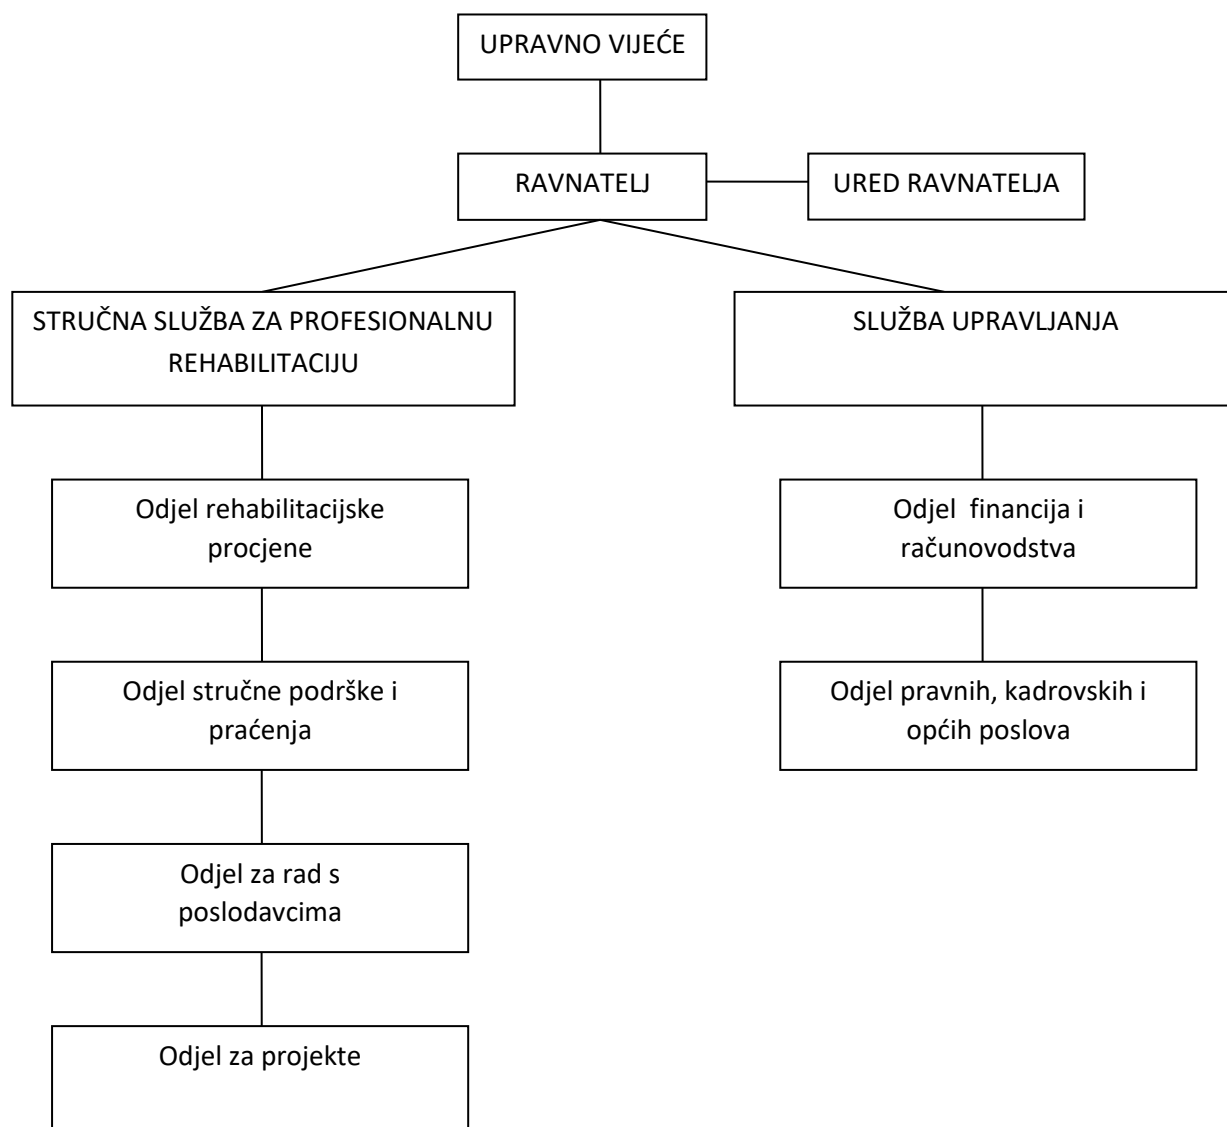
UPRAVNO VIJEĆE

RAVNATELJ

URED RAVNATELJA

STRUČNA SLUŽBA ZA PROFESIONALNU REHABILITACIJU

Odjel rehabilitacijske procjene

Odjel stručne podrške i praćenja

Odjel za rad s poslodavcima

Odjel za projekte

SLUŽBA UPRAVLJANJA

Odjel financija i računovodstva

Odjel pravnih, kadrovskih i općih poslova